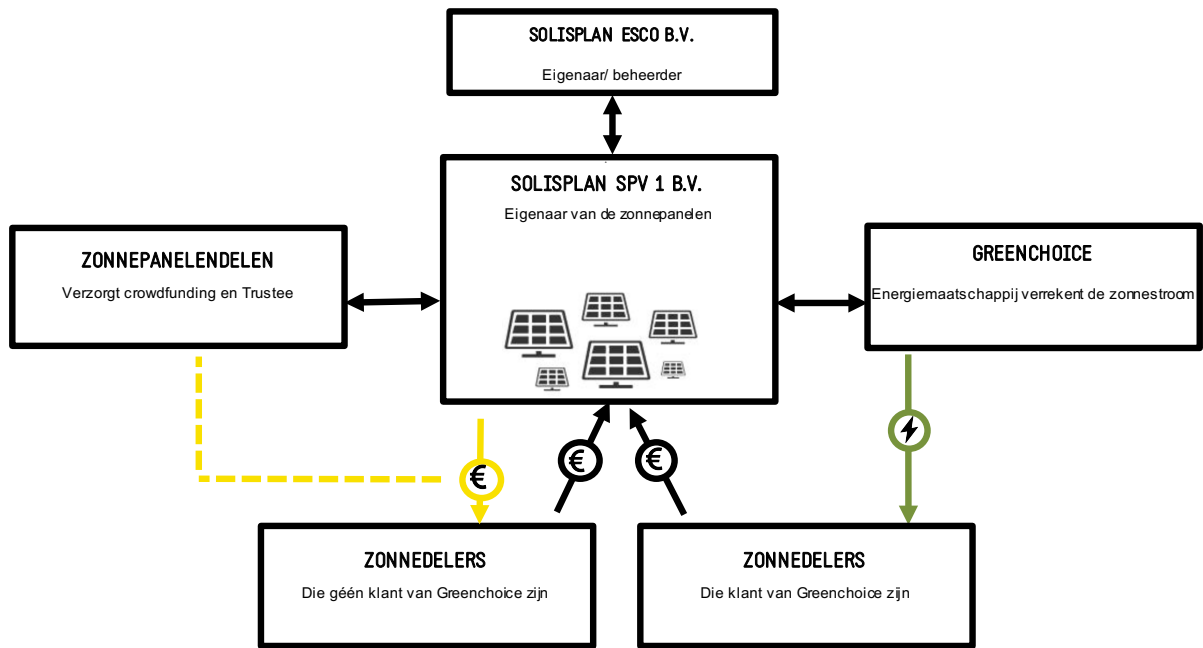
SOLISPLAN ESCO B.V.

Eigenaar/ beheerder

SOLISPLAN SPV 1 B.V.

Eigenaar van de zonnepanelen

ZONNEPANELENDELEN

Verzorgt crowdfunding en Trustee

GREENCHOICE

Energiemaatschappij verrekent de zonnestroom

€

€

€

ZONNEDELERS

Die géén klant van Greenchoice zijn

ZONNEDELERS

Die klant van Greenchoice zijn